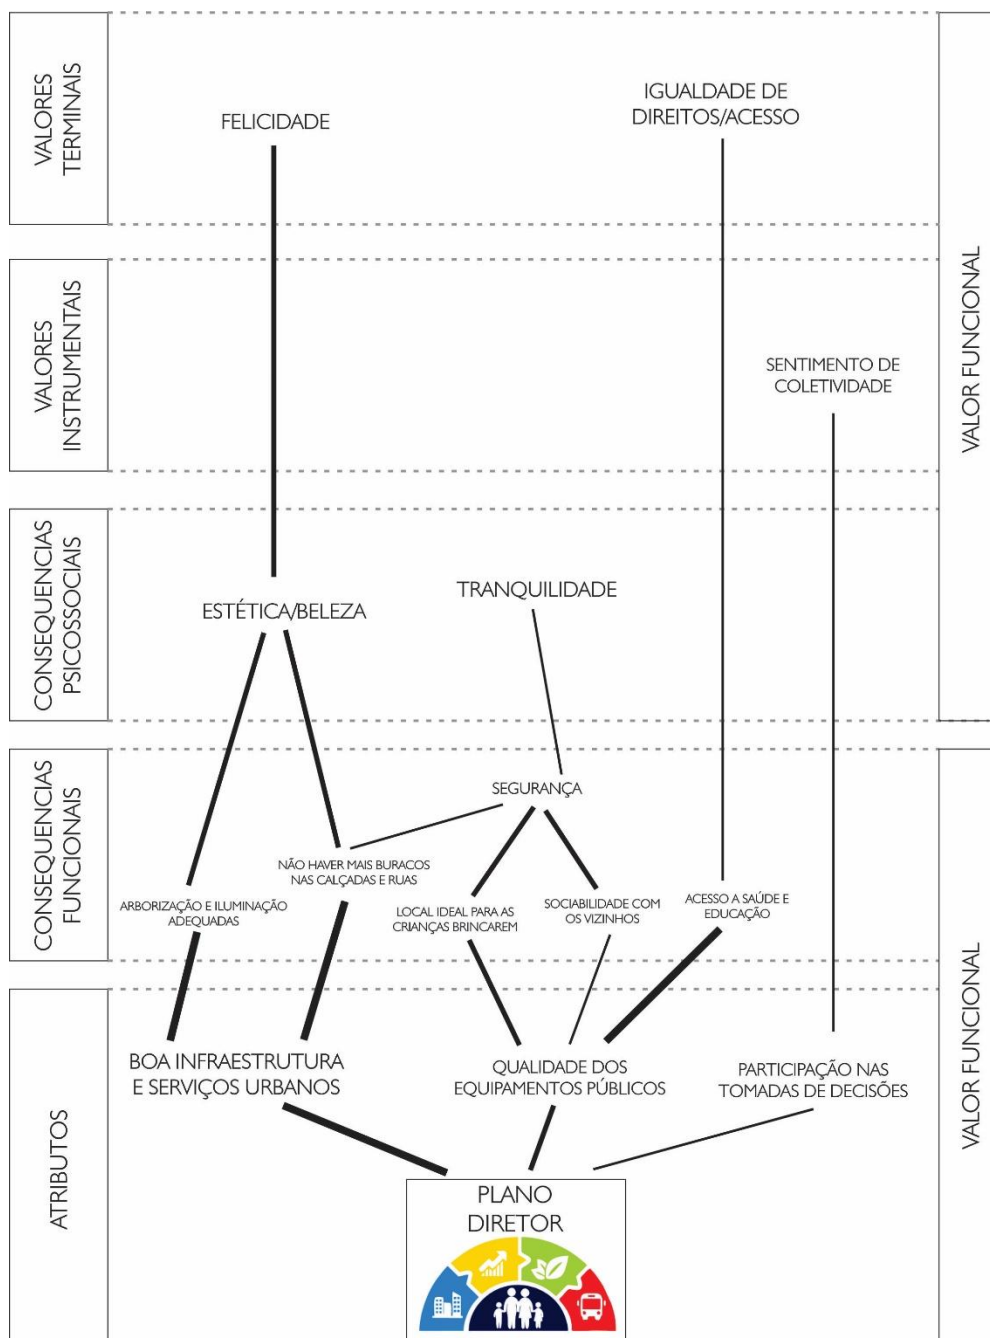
VALORES TERMINAIS

FELICIDADE

IGUALDADE DE DIREITOS/ACESSO

VALORES INSTRUMENTAIS

SENTIMENTO DE COLETIVIDADE

VALOR FUNCIONAL

CONSEQUENCIAS PSICOSSOCIAIS

TRANQUILIDADE

ESTÉTICA/BELEZA

CONSEQUENCIAS FUNCIONAIS

SEGURANÇA

NÃO HAVER MAIS BURACOS NAS CALÇADAS E RUAS

ARBORIZAÇÃO E ILUMINAÇÃO ADEQUADAS

LOCAL IDEAL PARA AS CRIANÇAS BRINCAREM

SOCIABILIDADE COM OS VIZINHOS

ACESSO A SAÚDE E EDUCAÇÃO

ATRIBUTOS

BOA INFRAESTRUTURA E SERVIÇOS URBANOS

QUALIDADE DOS EQUIPAMENTOS PÚBLICOS

PARTICIPAÇÃO NAS TOMADAS DE DECISÕES

VALOR FUNCIONAL

PLANO DIRETOR